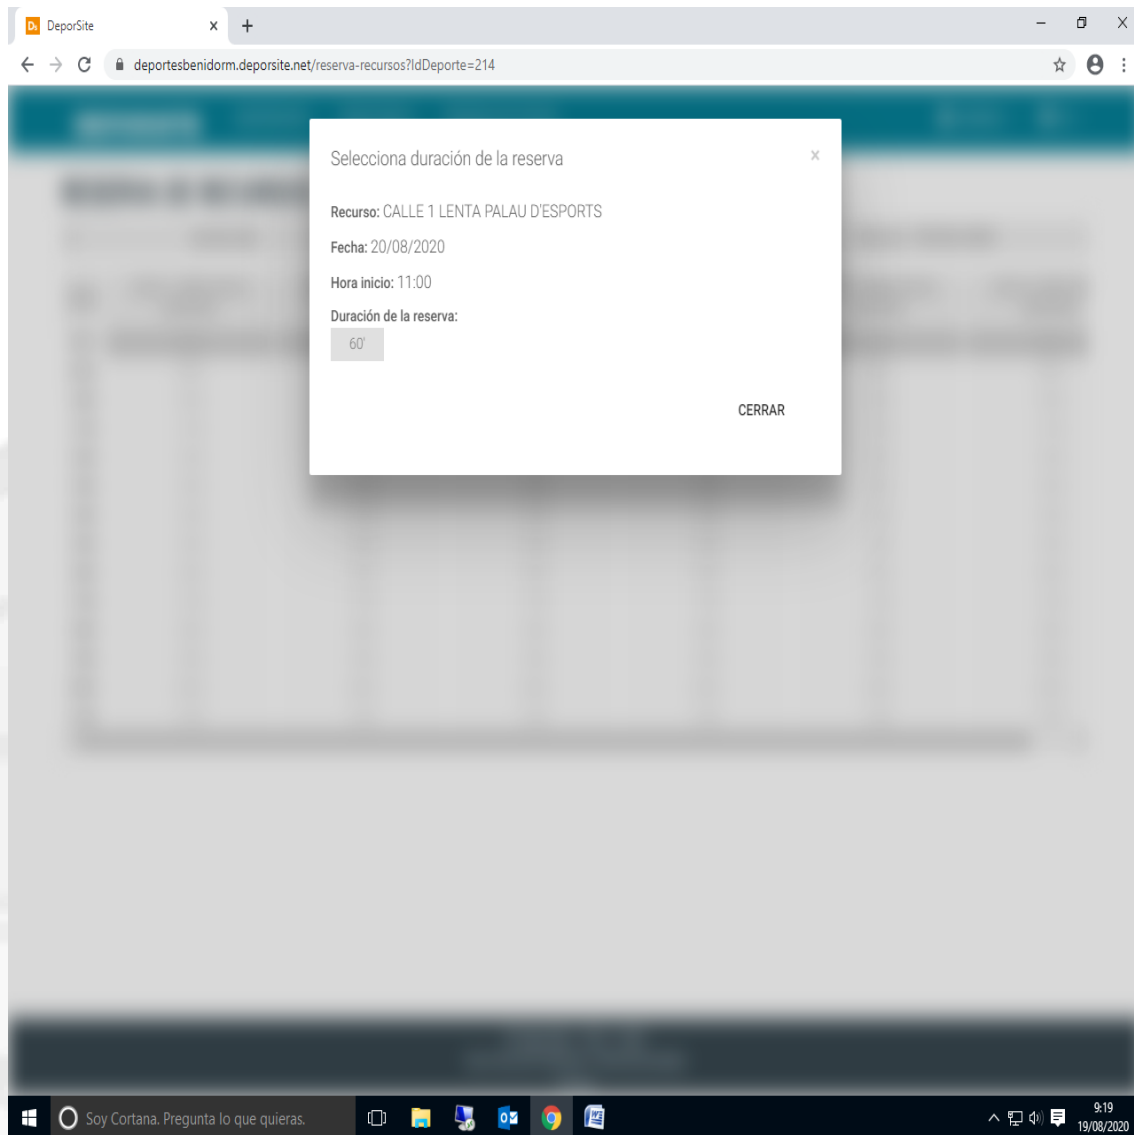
DeporSite
×
+

deportesbenidorm.deporsite.net/reserva-recursos?IdDeporte=214

Selecciona duración de la reserva
×

Recurso: CALLE 1 LENTA PALAU D'ESPORTS

Fecha: 20/08/2020

Hora inicio: 11:00

Duración de la reserva:

60'

CERRAR

Soy Cortana. Pregunta lo que quieras.

9:19
19/08/2020